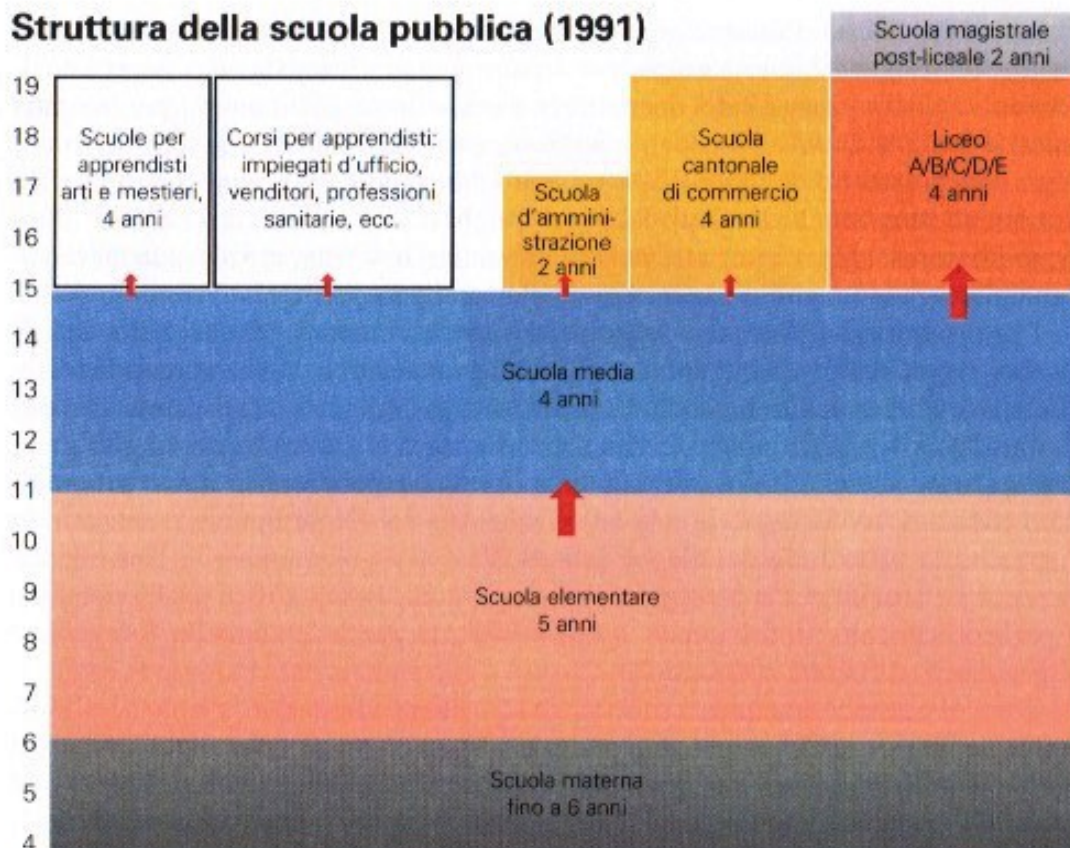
Struttura della scuola pubblica (1991)

Scuola magistrale post-liceale 2 anni

19
18
17
16
15
14
13
12
11
10
9
8
7
6
5
4

Scuole per apprendisti arti e mestieri, 4 anni

Corsi per apprendisti: impiegati d'ufficio, venditori, professioni sanitarie, ecc.

Scuola d'amministrazione 2 anni

Scuola cantonale di commercio 4 anni

Liceo A/B/C/D/E 4 anni

Scuola media 4 anni

Scuola elementare 5 anni

Scuola materna fino a 6 anni